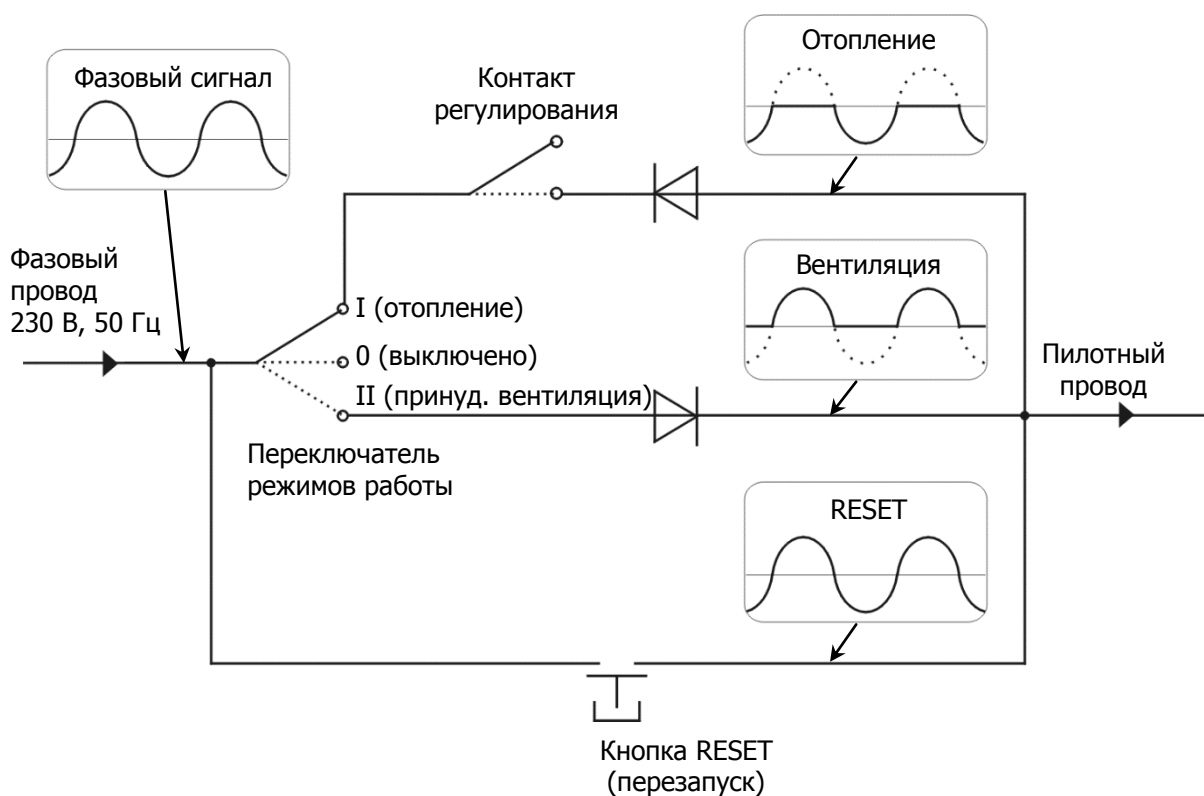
Фазовый сигнал

Контакт регулирования

Отопление

Фазовый провод 230 В, 50 Гц

Вентиляция

I (отопление)

0 (выключено)

II (принуд. вентиляция)

Пилотный провод

Переключатель режимов работы

RESET

Кнопка RESET (перезапуск)